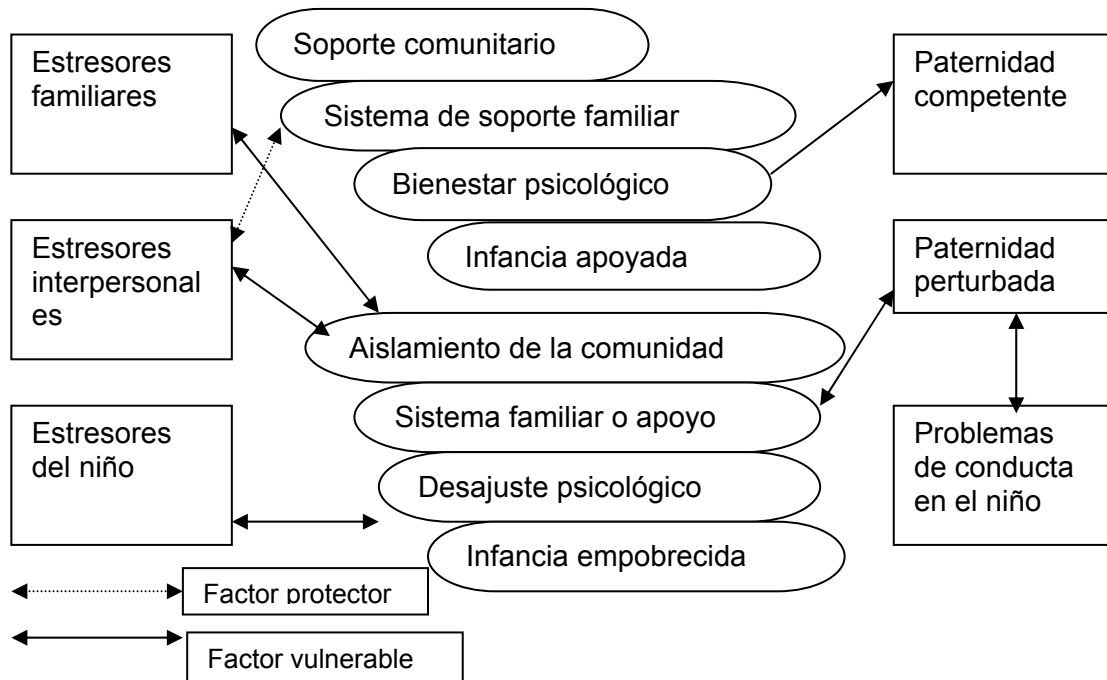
Estresores familiares

Estresores interpersonales

Estresores del niño

Soporte comunitario

Sistema de soporte familiar

Bienestar psicológico

Infancia apoyada

Aislamiento de la comunidad

Sistema familiar o apoyo

Desajuste psicológico

Infancia empobrecida

Paternidad competente

Paternidad perturbada

Problemas de conducta en el niño

Factor protector

Factor vulnerable